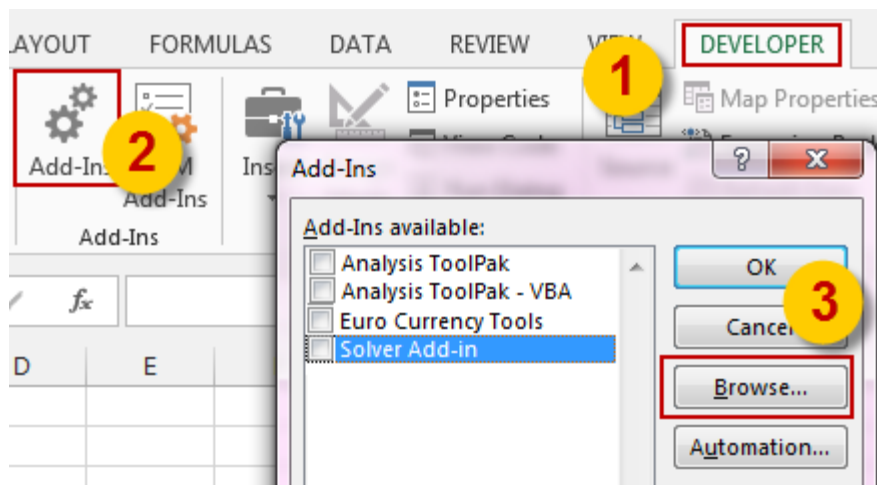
LAYOUT FORMULAS DATA REVIEW VIEW DEVELOPER

1

Add-Ins 2 M Add-Ins

Add-Ins

Ins

Properties

Map Properties

$f_x$

D E

Add-Ins

? X

Add-Ins available:

Analysis ToolPak
Analysis ToolPak - VBA
Euro Currency Tools
Solver Add-in

OK

3

Cancel

Browse...

Automation...